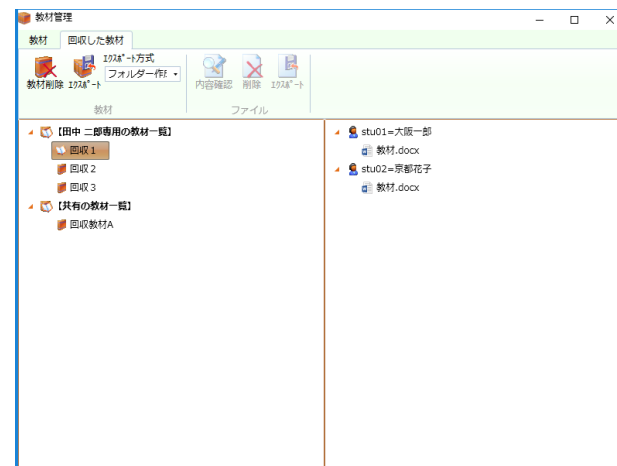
教材管理

教材 回収した教材

教材削除 ｴｸｽﾎﾟｰﾄ ｴｸｽﾎﾟｰﾄ方式 フォルダー作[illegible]

教材

内容確認 削除 ｴｸｽﾎﾟｰﾄ

ファイル

【田中 二郎専用の教材一覧】
回収１
回収２
回収３
【共有の教材一覧】
回収教材A

stu01=大阪一郎
教材.docx
stu02=京都花子
教材.docx